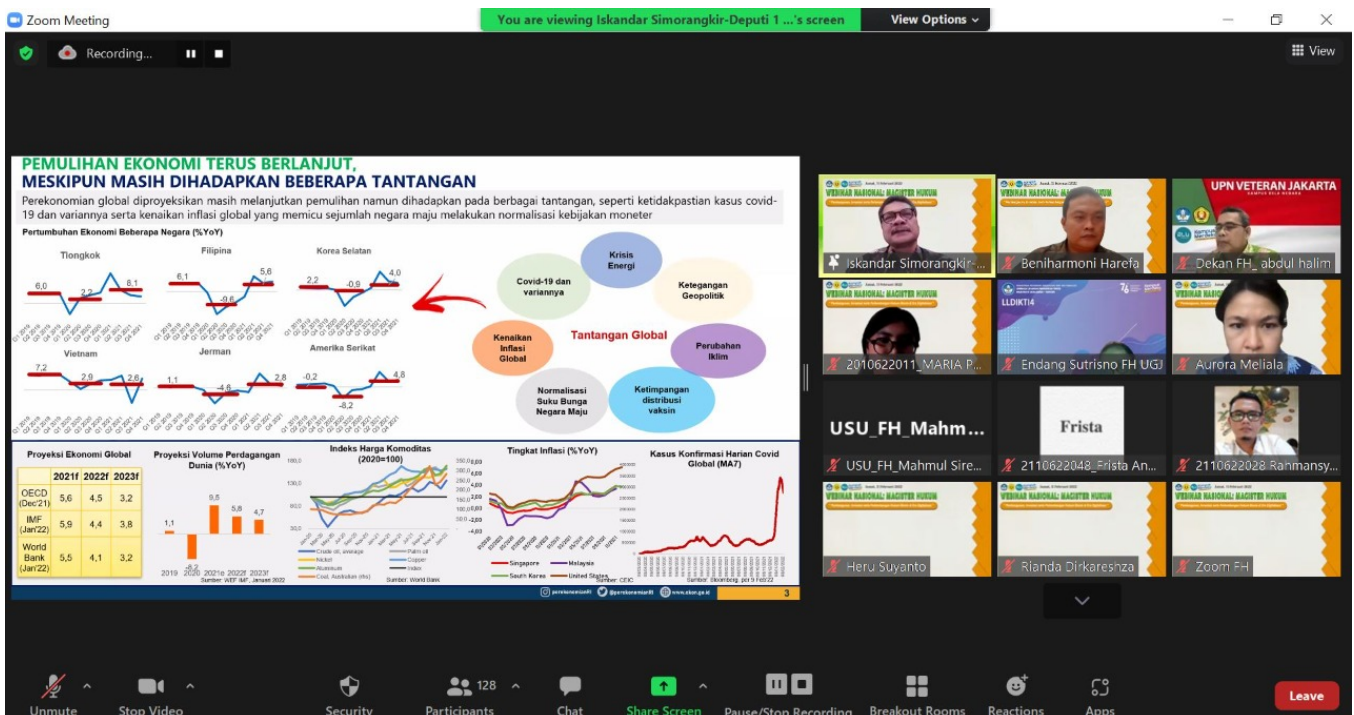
Zoom Meeting

You are viewing Iskandar Simorangkir-Deputi 1 ...'s screen

View Options

Recording...

View

PEMULIHAN EKONOMI TERUS BERLANJUT, MESKIPUN MASIH DIHADAPKAN BEBERAPA TANTANGAN

Perekonomian global diproyeksikan masih melanjutkan pemulihan namun dihadapkan pada berbagai tantangan, seperti ketidakpastian kasus covid-19 dan variannya serta kenaikan inflasi global yang memicu sejumlah negara maju melakukan normalisasi kebijakan moneter

Pertumbuhan Ekonomi Beberapa Negara (%YoY)

Tiongkok 6,0 2,2 8,1
Filipina 6,1 -9,6 5,6
Korea Selatan 2,2 -0,9 4,0
Vietnam 7,2 2,9 2,6
Jerman 1,1 -4,6 2,8
Amerika Serikat -0,2 -8,2 4,8

Covid-19 dan variannya
Krisis Energi
Ketegangan Geopolitik
Kenaikan Inflasi Global
Tantangan Global
Perubahan Iklim
Normalisasi Suku Bunga Negara Maju
Ketimpangan distribusi vaksin

Proyeksi Ekonomi Global

| | 2021f | 2022f | 2023f |
|---|---|---|---|
| OECD (Dec'21) | 5,6 | 4,5 | 3,2 |
| IMF (Jan'22) | 5,9 | 4,4 | 3,8 |
| World Bank (Jan'22) | 5,5 | 4,1 | 3,2 |

Proyeksi Volume Perdagangan Dunia (%YoY)
1,1 -8,2 9,5 5,8 4,7
2019 2020 2021e 2022f 2023f
Sumber: WEF IMF, Januari 2022

Indeks Harga Komoditas (2020=100)
Crude oil, average  Palm oil  Nickel  Copper  Aluminum  Index  Coal, Australian (rhs)
Sumber: World Bank

Tingkat Inflasi (%YoY)
Singapore  Malaysia  South Korea  United States
Sumber: CEIC

Kasus Konfirmasi Harian Covid Global (MA7)
Sumber: Bloomberg, per 9 Feb'22

3

Iskandar Simorangkir-...
Beniharmoni Harefa
UPN VETERAN JAKARTA
Dekan FH_ abdul halim
2010622011_MARIA P...
LLDIKTI4
Endang Sutrisno FH UGJ
Aurora Meliala
USU_FH_Mahm...
USU_FH_Mahmul Sire...
Frista
2110622048_Frista An...
2110622028 Ranmansy...
Heru Suyanto
Rianda Dirkareshza
Zoom FH

Unmute  Stop Video  Security  128 Participants  Chat  Share Screen  Pause/Stop Recording  Breakout Rooms  Reactions  Apps  Leave